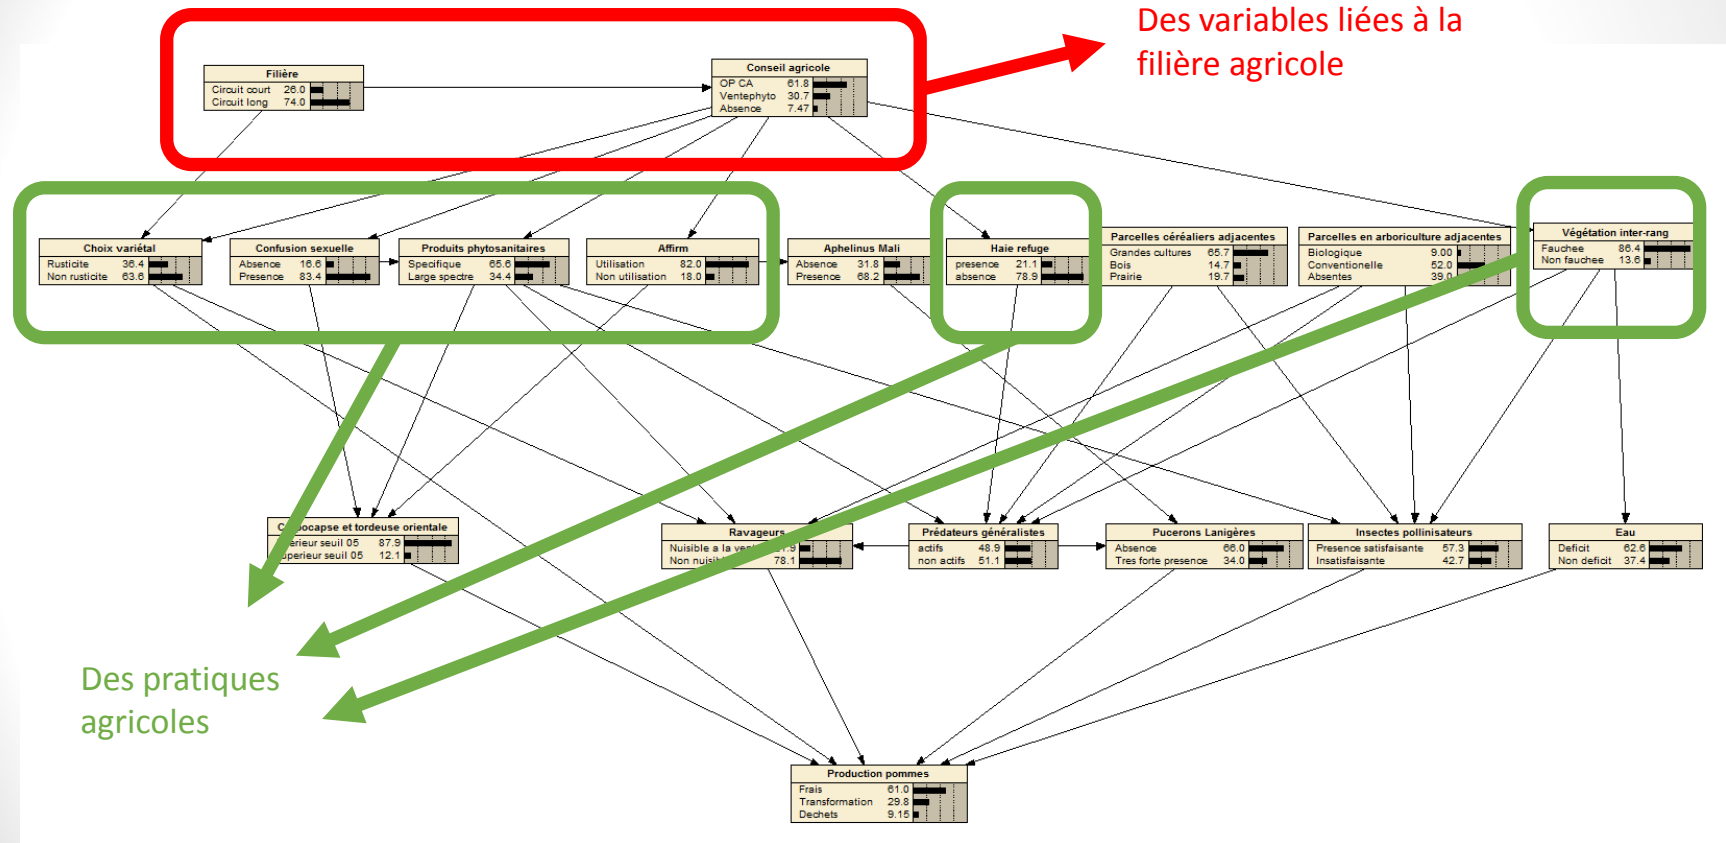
Des variables liées à la filière agricole

Filière
Circuit court 26.0
Circuit long 74.0

Conseil agricole
OP CA 61.8
Ventephyto 30.7
Absence 7.47

Choix variétal
Rusticite 36.4
Non rusticite 63.6

Confusion sexuelle
Absence 16.6
Presence 83.4

Produits phytosanitaires
Specifique 65.6
Large spectre 34.4

Affirm
Utilisation 82.0
Non utilisation 18.0

Aphelinus Mali
Absence 31.8
Presence 68.2

Haie refuge
presence 21.1
absence 78.9

Parcelles céréaliers adjacentes
Grandes cultures 65.7
Bois 14.7
Prairie 19.7

Parcelles en arboriculture adjacentes
Biologique 9.00
Conventionelle 52.0
Absentes 39.0

Végétation inter-rang
Fauchee 86.4
Non fauchee 13.6

C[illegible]pocapse et tordeuse orientale
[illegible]erieur seuil 05 87.9
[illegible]perieur seuil 05 12.1

Ravageurs
Nuisible a la ve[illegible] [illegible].9
Non nuisi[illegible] 78.1

Prédateurs généralistes
actifs 48.9
non actifs 51.1

Pucerons Lanigères
Absence 66.0
Tres forte presence 34.0

Insectes pollinisateurs
Presence satisfaisante 57.3
Insatisfaisante 42.7

Eau
Deficit 62.6
Non deficit 37.4

Production pommes
Frais 61.0
Transformation 29.8
Dechets 9.15

Des pratiques agricoles